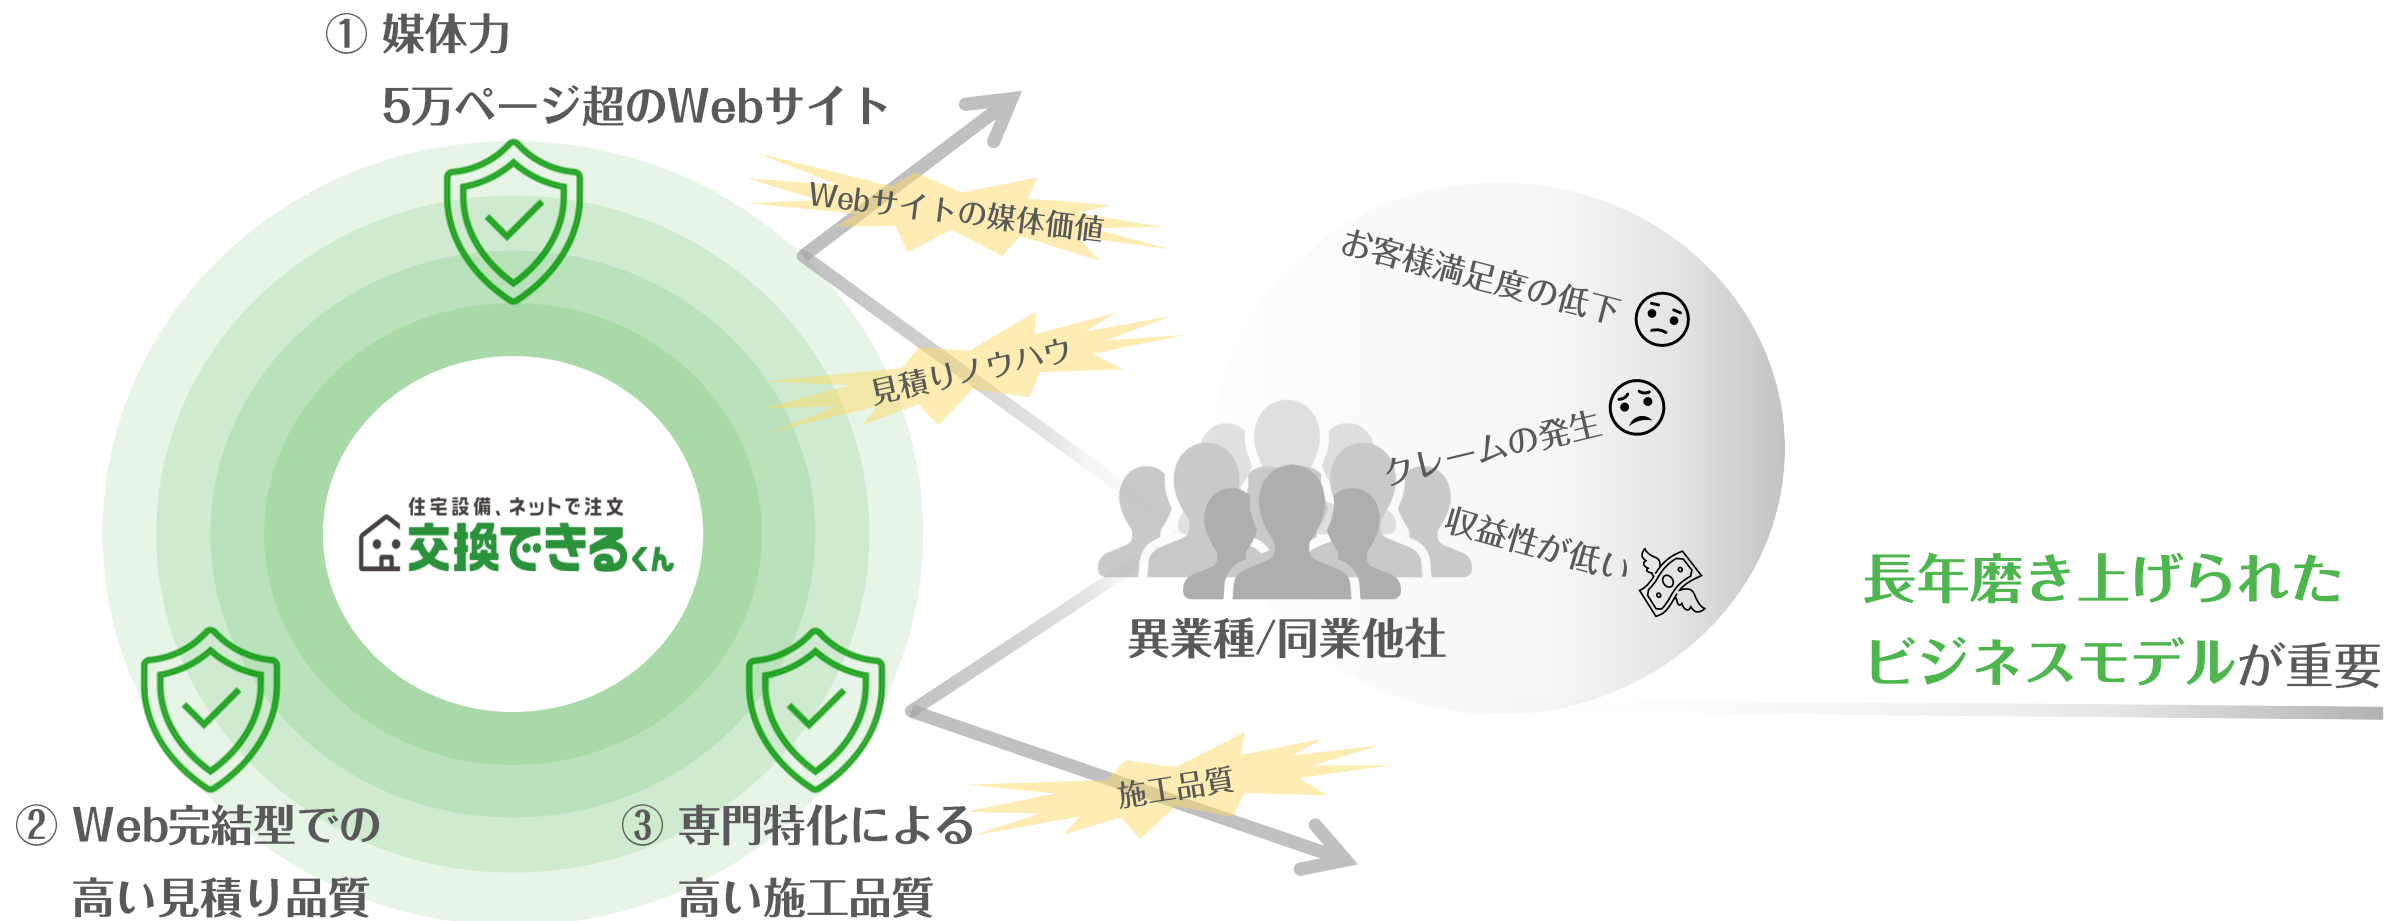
① 媒体力
5万ページ超のWebサイト

Webサイトの媒体価値

見積りノウハウ

住宅設備、ネットで注文
交換できるくん

お客様満足度の低下

クレームの発生

収益性が低い

異業種/同業他社

長年磨き上げられた
ビジネスモデルが重要

施工品質

② Web完結型での
高い見積り品質

③ 専門特化による
高い施工品質